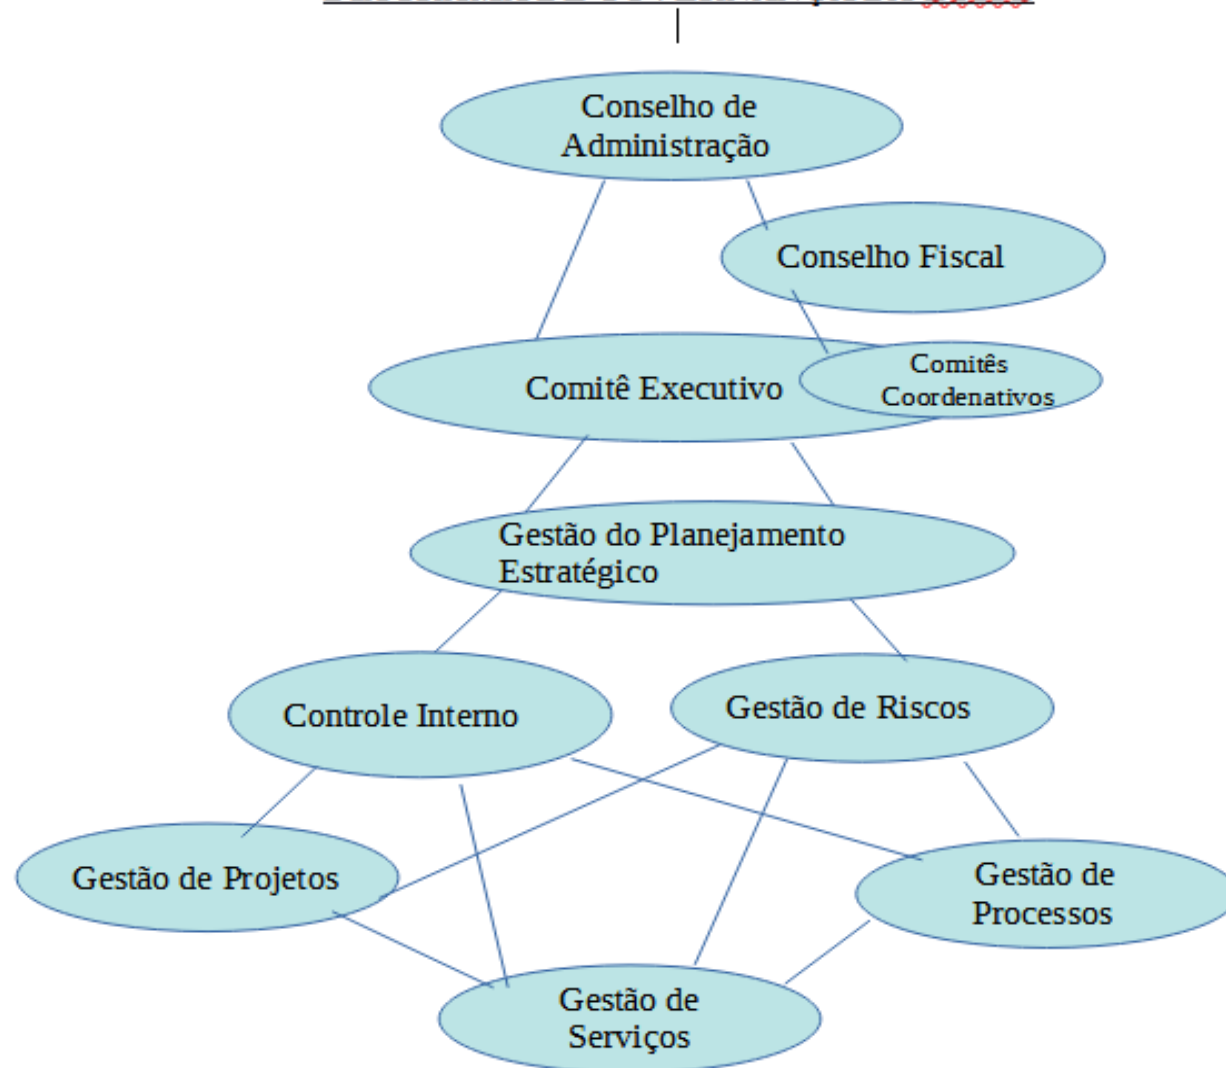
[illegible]

Conselho de Administração

Conselho Fiscal

Comitê Executivo

Comitês Coordenativos

Gestão do Planejamento Estratégico

Controle Interno

Gestão de Riscos

Gestão de Projetos

Gestão de Processos

Gestão de Serviços